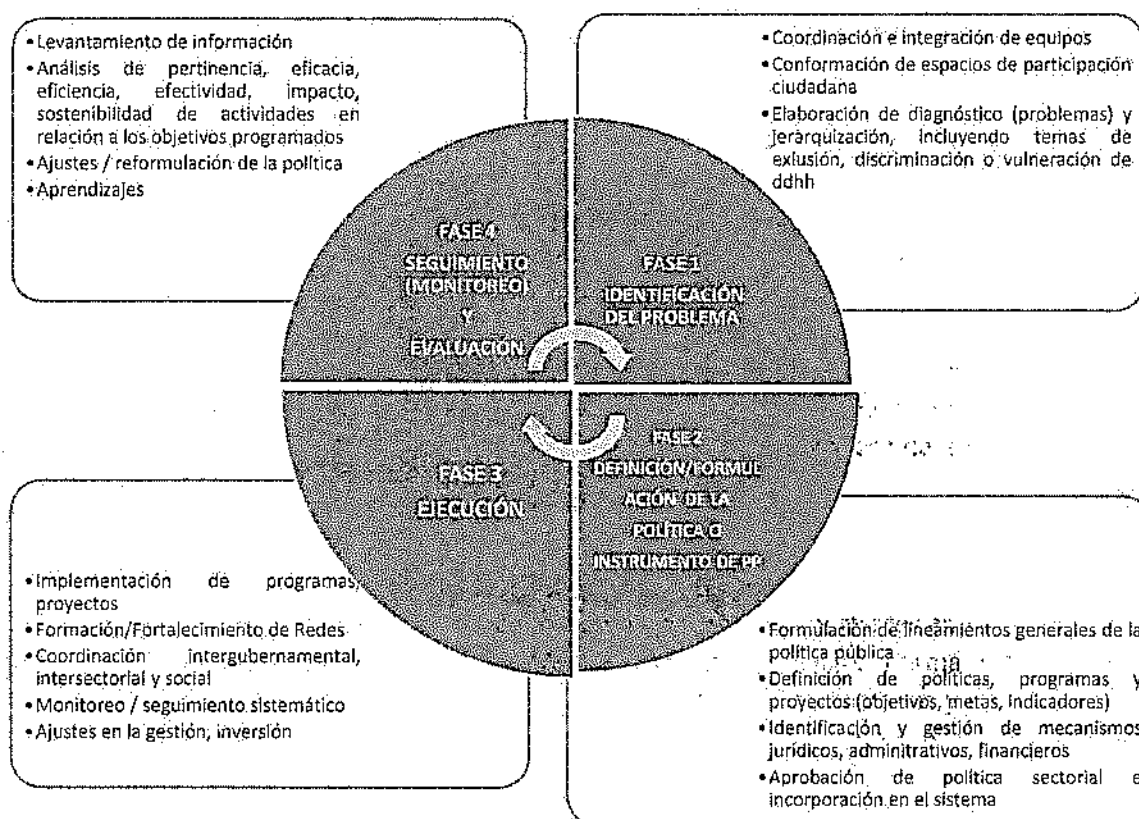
• Levantamiento de información
• Análisis de pertinencia, eficacia, eficiencia, efectividad, impacto, sostenibilidad de actividades en relación a los objetivos programados
• Ajustes / reformulación de la política
• Aprendizajes

• Coordinación e integración de equipos
• Conformación de espacios de participación ciudadana
• Elaboración de diagnóstico (problemas) y jerarquización, incluyendo temas de exlusión, discriminación o vulneración de ddhh

FASE 4
SEGUIMIENTO (MONITOREO) Y EVALUACIÓN

FASE 1
IDENTIFICACIÓN DEL PROBLEMA

FASE 3
EJECUCIÓN

FASE 2
DEFINICIÓN/FORMULACIÓN DE LA POLÍTICA O INSTRUMENTO DE PP

• Implementación de programas, proyectos
• Formación/Fortalecimiento de Redes
• Coordinación intergubernamental, intersectorial y social
• Monitoreo / seguimiento sistemático
• Ajustes en la gestión, inversión

• Formulación de lineamientos generales de la política pública
• Definición de políticas, programas y proyectos (objetivos, metas, indicadores)
• Identificación y gestión de mecanismos jurídicos, adminitrativos, financieros
• Aprobación de política sectorial e incorporación en el sistema